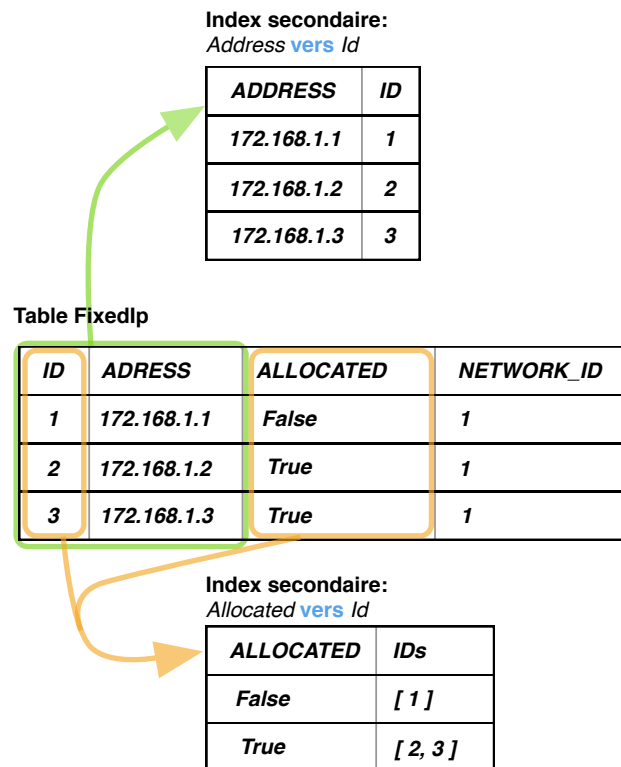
Index secondaire:
Address vers Id

| ADDRESS | ID |
|---|---|
| 172.168.1.1 | 1 |
| 172.168.1.2 | 2 |
| 172.168.1.3 | 3 |

Table FixedIp

| ID | ADRESS | ALLOCATED | NETWORK_ID |
|---|---|---|---|
| 1 | 172.168.1.1 | False | 1 |
| 2 | 172.168.1.2 | True | 1 |
| 3 | 172.168.1.3 | True | 1 |

Index secondaire:
Allocated vers Id

| ALLOCATED | IDs |
|---|---|
| False | [ 1 ] |
| True | [ 2, 3 ] |